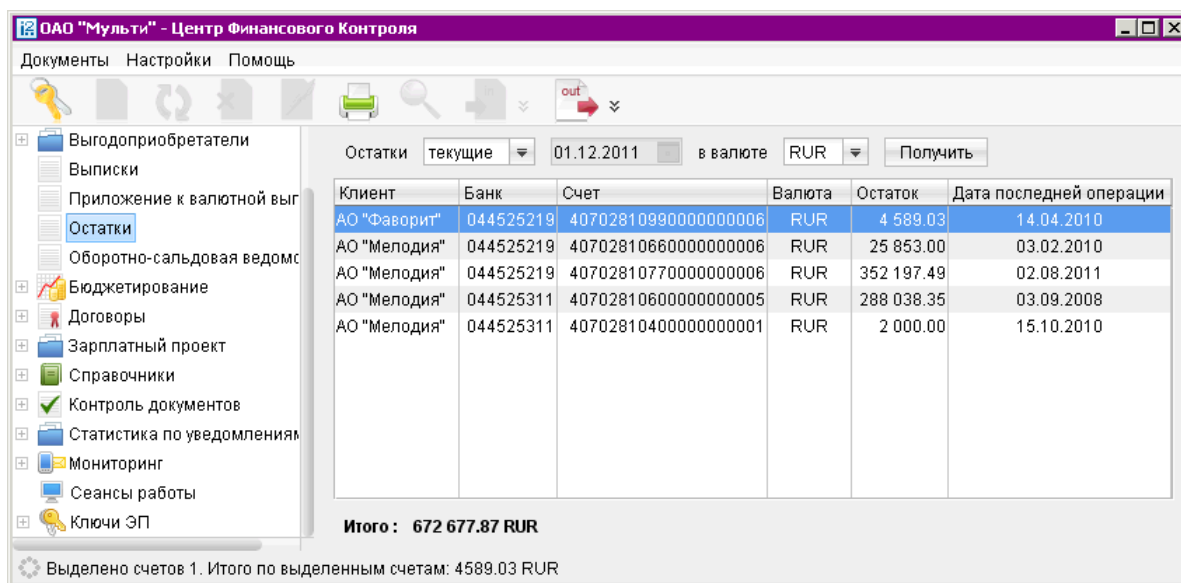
ОАО "Мульти" - Центр Финансового Контроля

Документы Настройки Помощь

out

Выгодоприобретатели
Выписки
Приложение к валютной выг
Остатки
Оборотно-сальдовая ведомс
Бюджетирование
Договоры
Зарплатный проект
Справочники
Контроль документов
Статистика по уведомлениям
Мониторинг
Сеансы работы
Ключи ЭП

Остатки текущие 01.12.2011 в валюте RUR Получить

| Клиент | Банк | Счет | Валюта | Остаток | Дата последней операции |
|---|---|---|---|---|---|
| АО "Фаворит" | 044525219 | 40702810990000000006 | RUR | 4 589.03 | 14.04.2010 |
| АО "Мелодия" | 044525219 | 40702810660000000006 | RUR | 25 853.00 | 03.02.2010 |
| АО "Мелодия" | 044525219 | 40702810770000000006 | RUR | 352 197.49 | 02.08.2011 |
| АО "Мелодия" | 044525311 | 40702810600000000005 | RUR | 288 038.35 | 03.09.2008 |
| АО "Мелодия" | 044525311 | 40702810400000000001 | RUR | 2 000.00 | 15.10.2010 |

Итого: 672 677.87 RUR

Выделено счетов 1. Итого по выделенным счетам: 4589.03 RUR